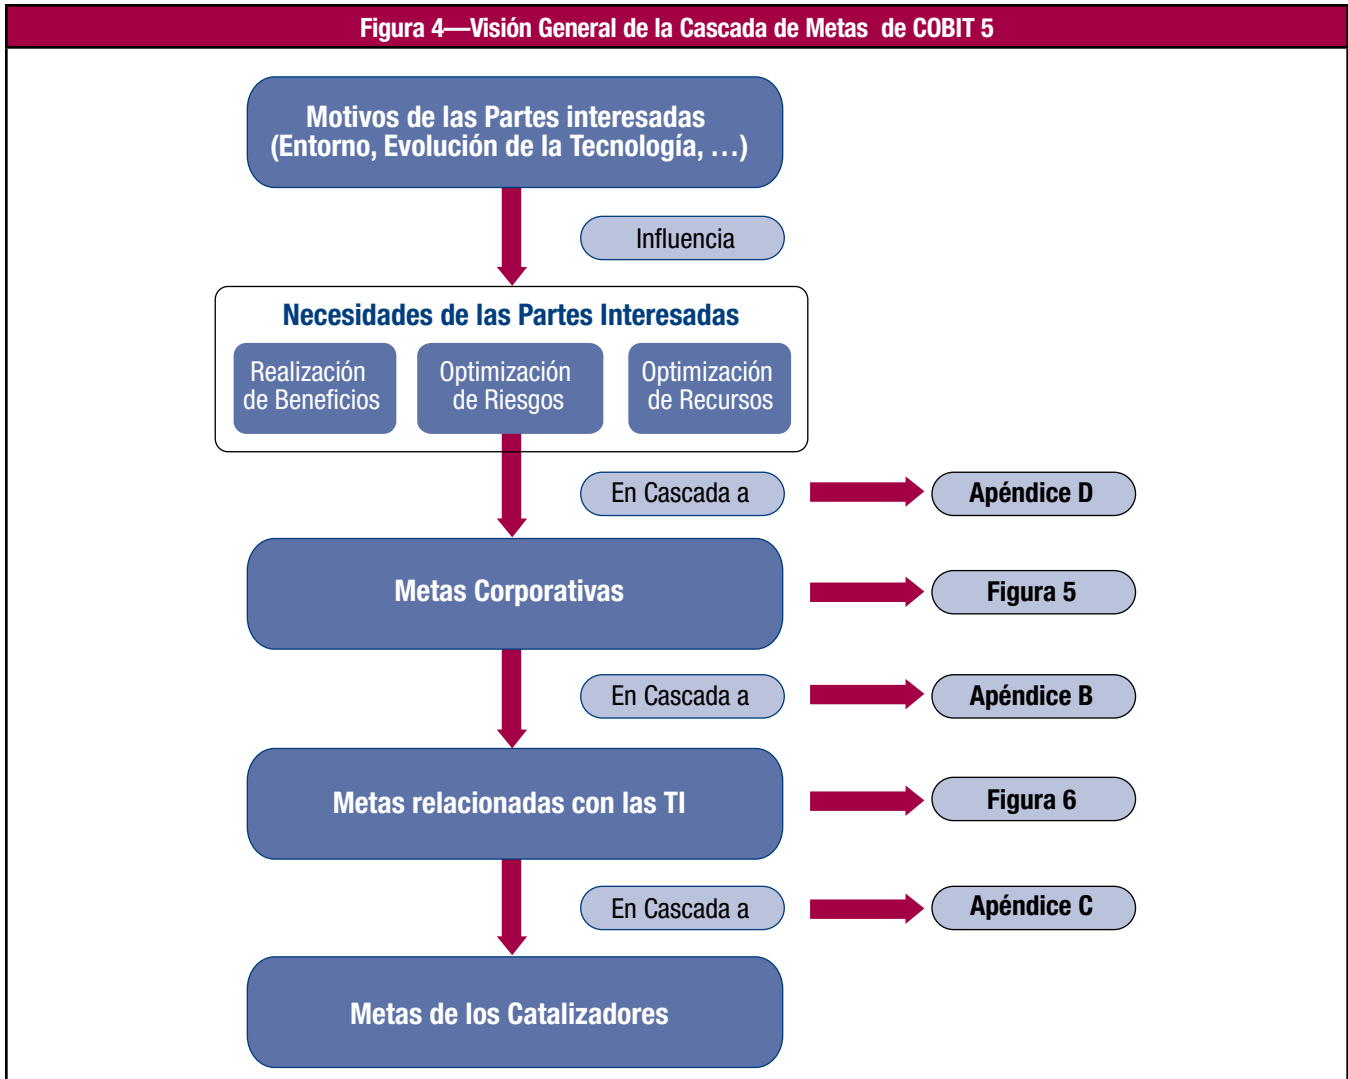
Figura 4—Visión General de la Cascada de Metas de COBIT 5

Motivos de las Partes interesadas (Entorno, Evolución de la Tecnología, …)

Influencia

Necesidades de las Partes Interesadas

Realización de Beneficios

Optimización de Riesgos

Optimización de Recursos

En Cascada a

Apéndice D

Metas Corporativas

Figura 5

En Cascada a

Apéndice B

Metas relacionadas con las TI

Figura 6

En Cascada a

Apéndice C

Metas de los Catalizadores